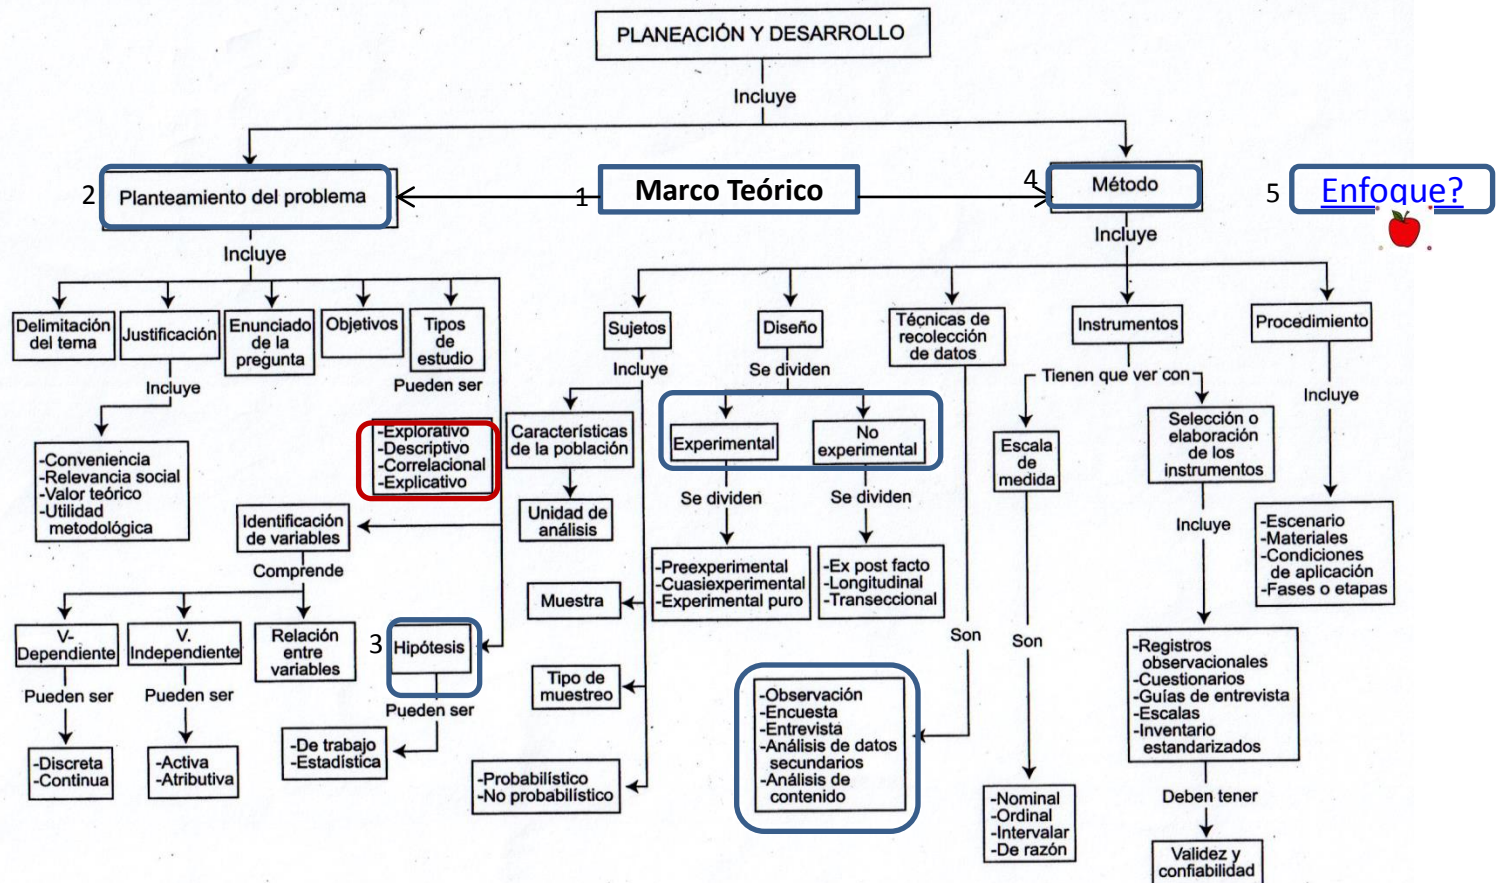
PLANEACIÓN Y DESARROLLO

Incluye

2 Planteamiento del problema

1 Marco Teórico

4 Método

5 Enfoque?

Incluye

Delimitación del tema

Justificación

Enunciado de la pregunta

Objetivos

Tipos de estudio

Incluye

Pueden ser

-Conveniencia
-Relevancia social
-Valor teórico
-Utilidad metodológica

-Explorativo
-Descriptivo
-Correlacional
-Explicativo

Identificación de variables

Comprende

V-Dependiente

V. Independiente

Relación entre variables

Pueden ser

Pueden ser

-Discreta
-Continua

-Activa
-Atributiva

3 Hipótesis

Pueden ser

-De trabajo
-Estadística

Incluye

Sujetos

Incluye

Características de la población

Unidad de análisis

Muestra

Tipo de muestreo

-Probabilístico
-No probabilístico

Diseño

Se dividen

Experimental

No experimental

Se dividen

Se dividen

-Preexperimental
-Cuasiexperimental
-Experimental puro

-Ex post facto
-Longitudinal
-Transeccional

Técnicas de recolección de datos

Son

-Observación
-Encuesta
-Entrevista
-Análisis de datos secundarios
-Análisis de contenido

Instrumentos

Tienen que ver con

Escala de medida

Son

-Nominal
-Ordinal
-Intervalar
-De razón

Selección o elaboración de los instrumentos

Incluye

-Registros observacionales
-Cuestionarios
-Guías de entrevista
-Escalas
-Inventario estandarizados

Deben tener

Validez y confiabilidad

Procedimiento

Incluye

-Escenario
-Materiales
-Condiciones de aplicación
-Fases o etapas